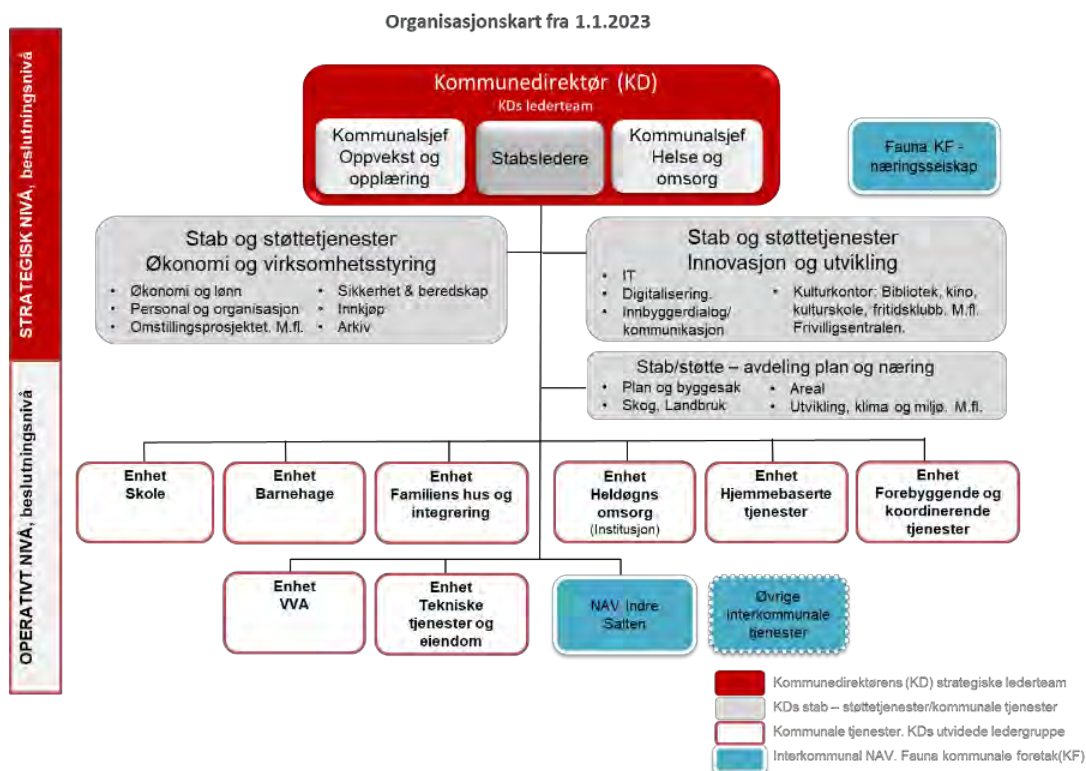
Organisasjonskart fra 1.1.2023

STRATEGISK NIVÅ, beslutningsnivå

OPERATIVT NIVÅ, beslutningsnivå

Kommunedirektør (KD)
KDs lederteam

Kommunalsjef Oppvekst og opplæring

Stabsledere

Kommunalsjef Helse og omsorg

Fauna KF - næringsselskap

Stab og støttetjenester
Økonomi og virksomhetsstyring
• Økonomi og lønn
• Personal og organisasjon
• Omstillingsprosjektet. M.fl.
• Sikkerhet & beredskap
• Innkjøp
• Arkiv

Stab og støttetjenester
Innovasjon og utvikling
• IT
• Digitalisering.
• Innbyggerdialog/ kommunikasjon
• Kulturkontor: Bibliotek, kino, kulturskole, fritidsklubb. M.fl. Frivilligsentralen.

Stab/støtte – avdeling plan og næring
• Plan og byggesak
• Skog, Landbruk
• Areal
• Utvikling, klima og miljø. M.fl.

Enhet Skole

Enhet Barnehage

Enhet Familiens hus og integrering

Enhet Heldøgns omsorg (Institusjon)

Enhet Hjemmebaserte tjenester

Enhet Forebyggende og koordinerende tjenester

Enhet VVA

Enhet Tekniske tjenester og eiendom

NAV Indre Salten

Øvrige interkommunale tjenester

Kommunedirektørens (KD) strategiske lederteam
KDs stab – støttetjenester/kommunale tjenester
Kommunale tjenester. KDs utvidede ledergruppe
Interkommunal NAV. Fauna kommunale foretak(KF)